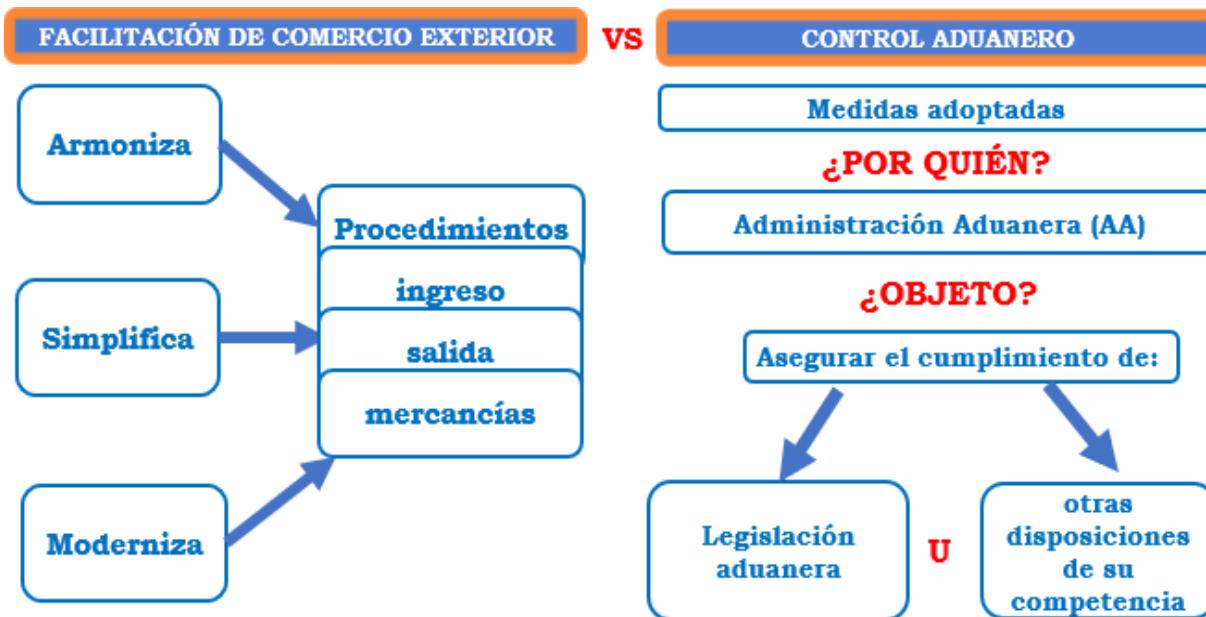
FACILITACIÓN DE COMERCIO EXTERIOR

VS

CONTROL ADUANERO

Armoniza

Simplifica

Moderniza

Procedimientos

ingreso

salida

mercancías

Medidas adoptadas

¿POR QUIÉN?

Administración Aduanera (AA)

¿OBJETO?

Asegurar el cumplimiento de:

Legislación aduanera

U

otras disposiciones de su competencia